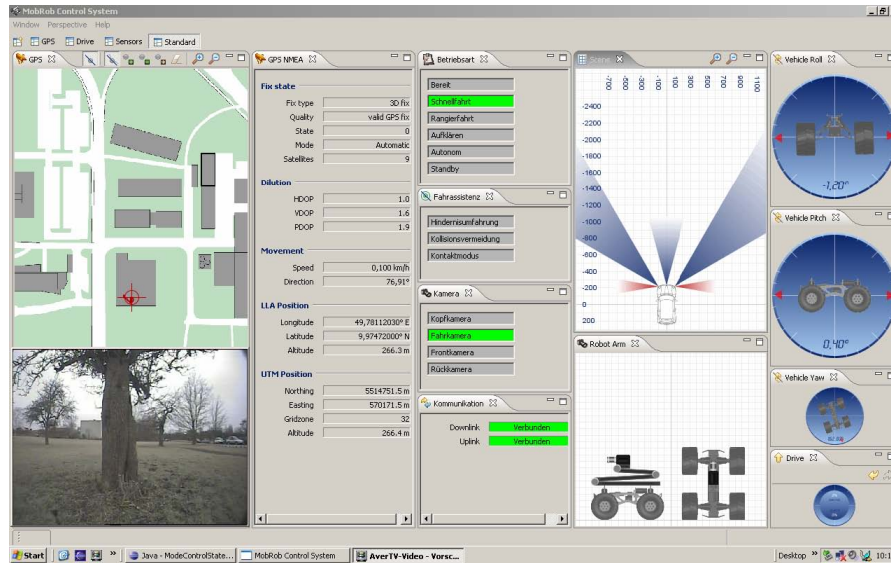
MobRob Control System
Window Perspective Help
GPS Drive Sensors Standard

GPS
GPS NMEA
Fix state
Fix type 3D fix
Quality valid GPS fix
State 0
Mode Automatic
Satellites 9
Dilution
HDOP 1.0
VDOP 1.6
PDOP 1.9
Movement
Speed 0,100 km/h
Direction 76,91°
LLA Position
Longitude 49,78112030° E
Latitude 9,97472000° N
Altitude 266.3 m
UTM Position
Northing 5514751.5 m
Easting 570171.5 m
Gridzone 32
Altitude 266.4 m

Betriebsart
Bereit
Schnellfahrt
Rangierfahrt
Aufklären
Autonom
Standby

Fahrassistenz
Hindernisumfahrung
Kollisionsvermeidung
Kontaktmodus

Kamera
Kopfkamera
Fahrkamera
Frontkamera
Rückkamera

Kommunikation
Downlink Verbunden
Uplink Verbunden

Scene
-700 -600 -500 -300 -100 100 300 500 700 900 1100
-2400
-2200
-2000
-1800
-1600
-1400
-1200
-1000
-800
-600
-400
-200
0
200

Robot Arm

Vehicle Roll
-1,20°
Vehicle Pitch
0,40°
Vehicle Yaw
Drive

Start
Java - ModeControlState...
MobRob Control System
AverTV-Video - Vorsc...
Desktop
10:1